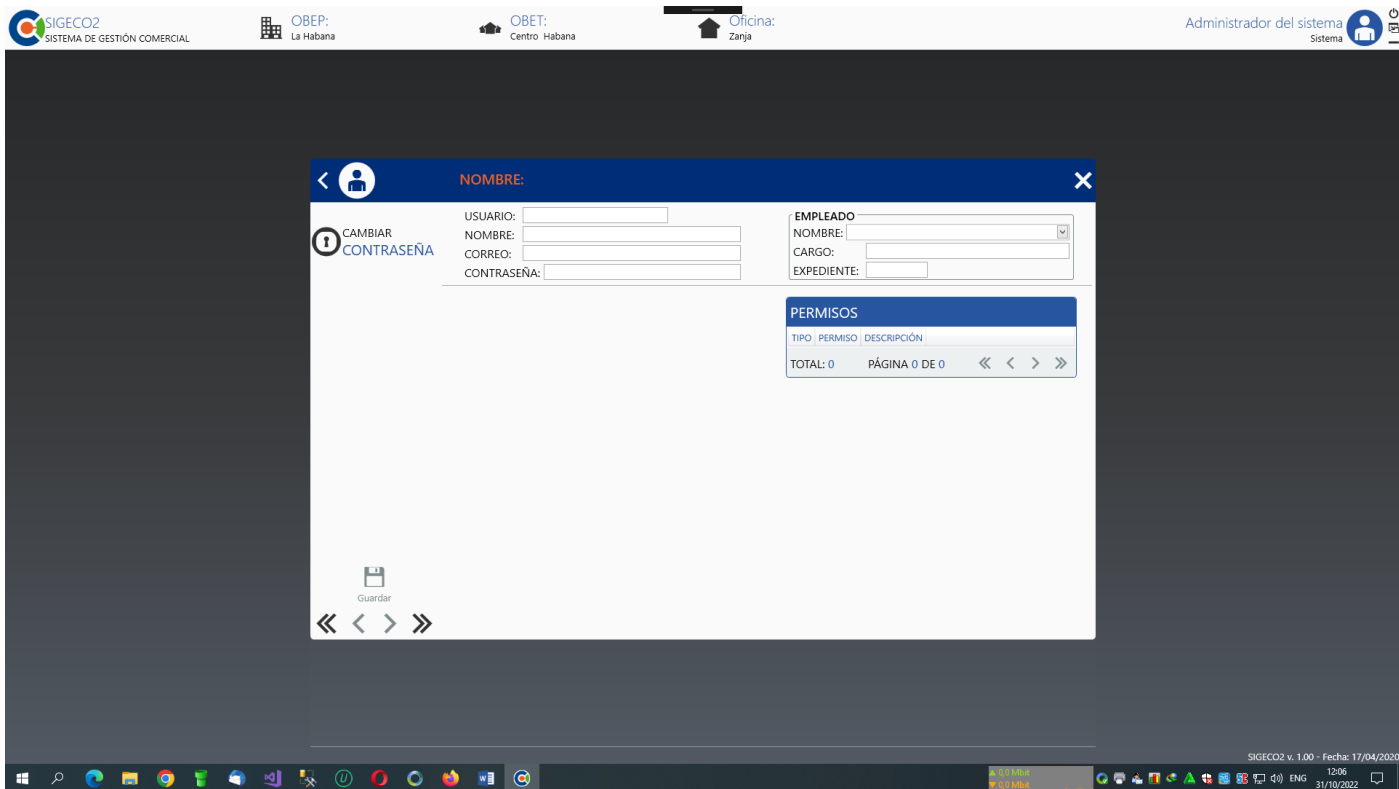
SIGECO2
SISTEMA DE GESTIÓN COMERCIAL

OBEP:
La Habana

OBET:
Centro Habana

Oficina:
Zanja

Administrador del sistema
Sistema

NOMBRE:

CAMBIAR
CONTRASEÑA

USUARIO:
NOMBRE:
CORREO:
CONTRASEÑA:

EMPLEADO
NOMBRE:
CARGO:
EXPEDIENTE:

PERMISOS

| TIPO | PERMISO | DESCRIPCIÓN |
|---|---|---|

TOTAL: 0 PÁGINA 0 DE 0

Guardar

SIGECO2 v. 1.00 - Fecha: 17/04/2020

0,0 Mbit
0,0 Mbit
ENG 12:06 31/10/2022